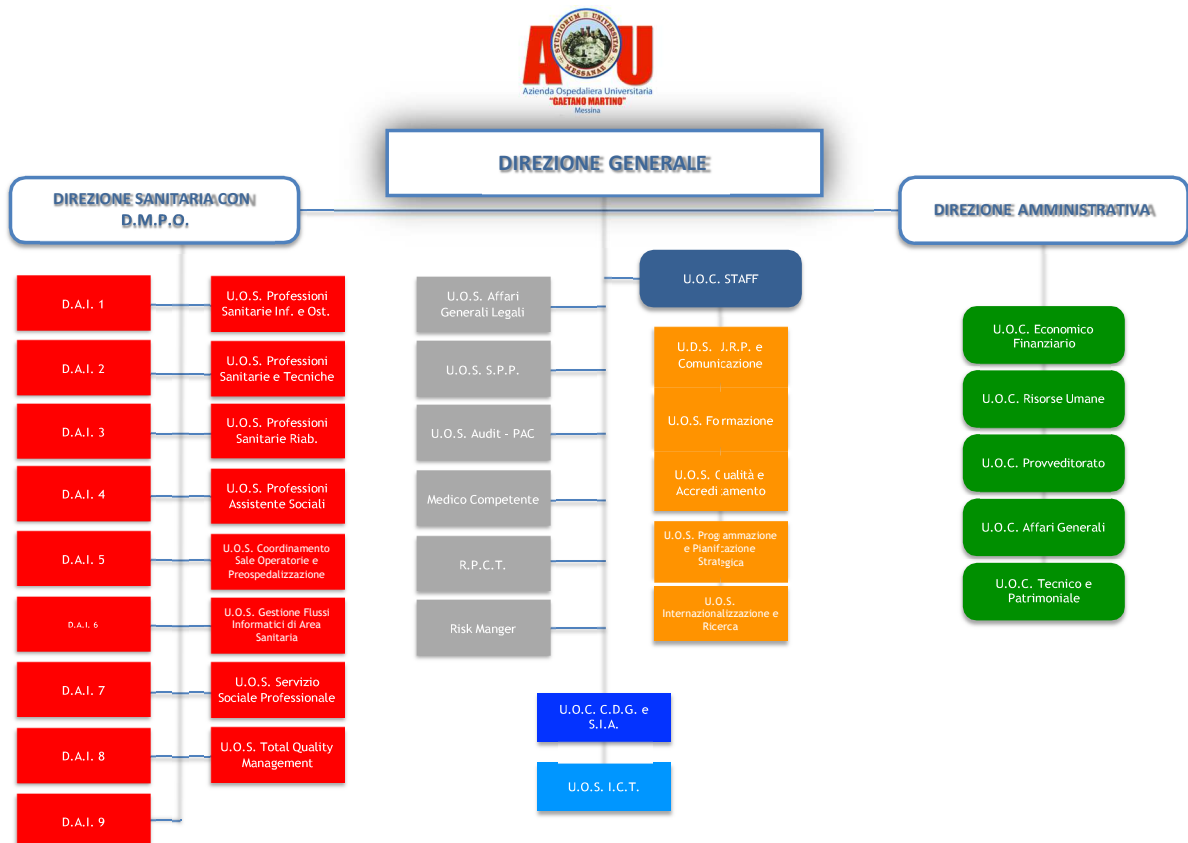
STUDIORUM UNIVERSITAS MESSANAE
AOU
Azienda Ospedaliera Universitaria
"GAETANO MARTINO"
Messina

DIREZIONE GENERALE

DIREZIONE SANITARIA CON D.M.P.O.

DIREZIONE AMMINISTRATIVA

D.A.I. 1

U.O.S. Professioni Sanitarie Inf. e Ost.

D.A.I. 2

U.O.S. Professioni Sanitarie e Tecniche

D.A.I. 3

U.O.S. Professioni Sanitarie Riab.

D.A.I. 4

U.O.S. Professioni Assistente Sociali

D.A.I. 5

U.O.S. Coordinamento Sale Operatorie e Preospedalizzazione

D.A.I. 6

U.O.S. Gestione Flussi Informatici di Area Sanitaria

D.A.I. 7

U.O.S. Servizio Sociale Professionale

D.A.I. 8

U.O.S. Total Quality Management

D.A.I. 9

U.O.C. STAFF

U.O.S. Affari Generali Legali

U.O.S. S.P.P.

U.O.S. Audit - PAC

Medico Competente

R.P.C.T.

Risk Manger

U.O.S. U.R.P. e Comunicazione

U.O.S. Formazione

U.O.S. Qualità e Accreditamento

U.O.S. Programmazione e Pianificazione Strategica

U.O.S. Internazionalizzazione e Ricerca

U.O.C. C.D.G. e S.I.A.

U.O.S. I.C.T.

U.O.C. Economico Finanziario

U.O.C. Risorse Umane

U.O.C. Provveditorato

U.O.C. Affari Generali

U.O.C. Tecnico e Patrimoniale